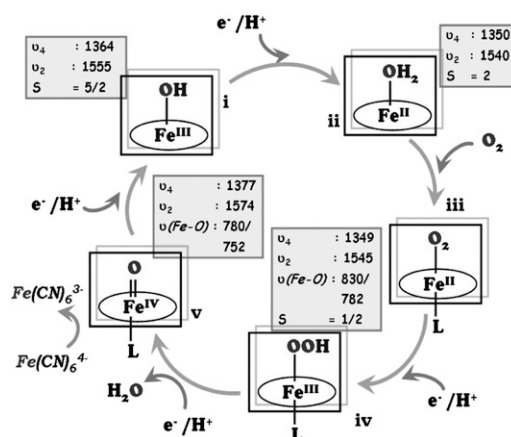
$\upsilon_4$ : 1364
$\upsilon_2$ : 1555
S = 5/2

OH
$Fe^{III}$
i

$e^-/H^+$

$\upsilon_4$ : 1350
$\upsilon_2$ : 1540
S = 2

$OH_2$
$Fe^{II}$
ii

$O_2$

iii
$O_2$
$Fe^{II}$
L

$e^-/H^+$

$\upsilon_4$ : 1377
$\upsilon_2$ : 1574
$\upsilon(Fe-O)$ : 780/752

$\upsilon_4$ : 1349
$\upsilon_2$ : 1545
$\upsilon(Fe-O)$ : 830/782
S = 1/2

O
$Fe^{IV}$
L
v

$Fe(CN)_6^{3-}$
$Fe(CN)_6^{4-}$

OOH
$Fe^{III}$
L
iv

$e^-/H^+$

$H_2O$

$e^-/H^+$